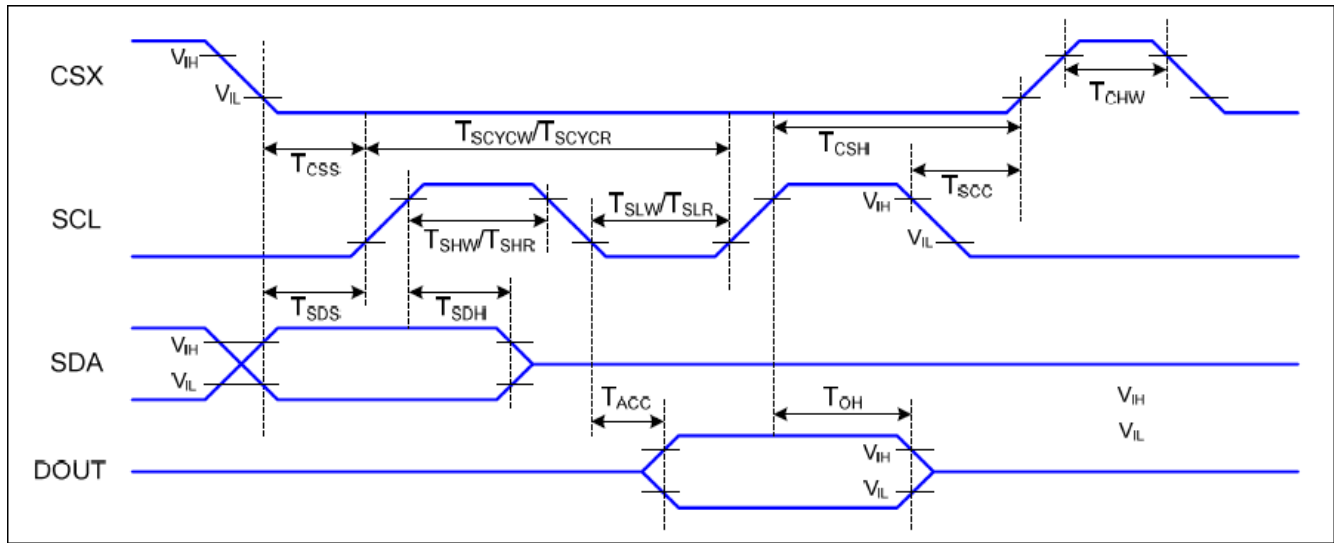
CSX
$V_{IH}$
$V_{IL}$
$T_{CHW}$
$T_{SCYCW}/T_{SCYCR}$
$T_{CSS}$
$T_{CSH}$
$T_{SCC}$
SCL
$T_{SLW}/T_{SLR}$
$V_{IH}$
$T_{SHW}/T_{SHR}$
$V_{IL}$
$T_{SDS}$
$T_{SDH}$
SDA
$V_{IH}$
$V_{IL}$
$T_{ACC}$
$T_{OH}$
$V_{IH}$
$V_{IL}$
DOUT
$V_{IH}$
$V_{IL}$